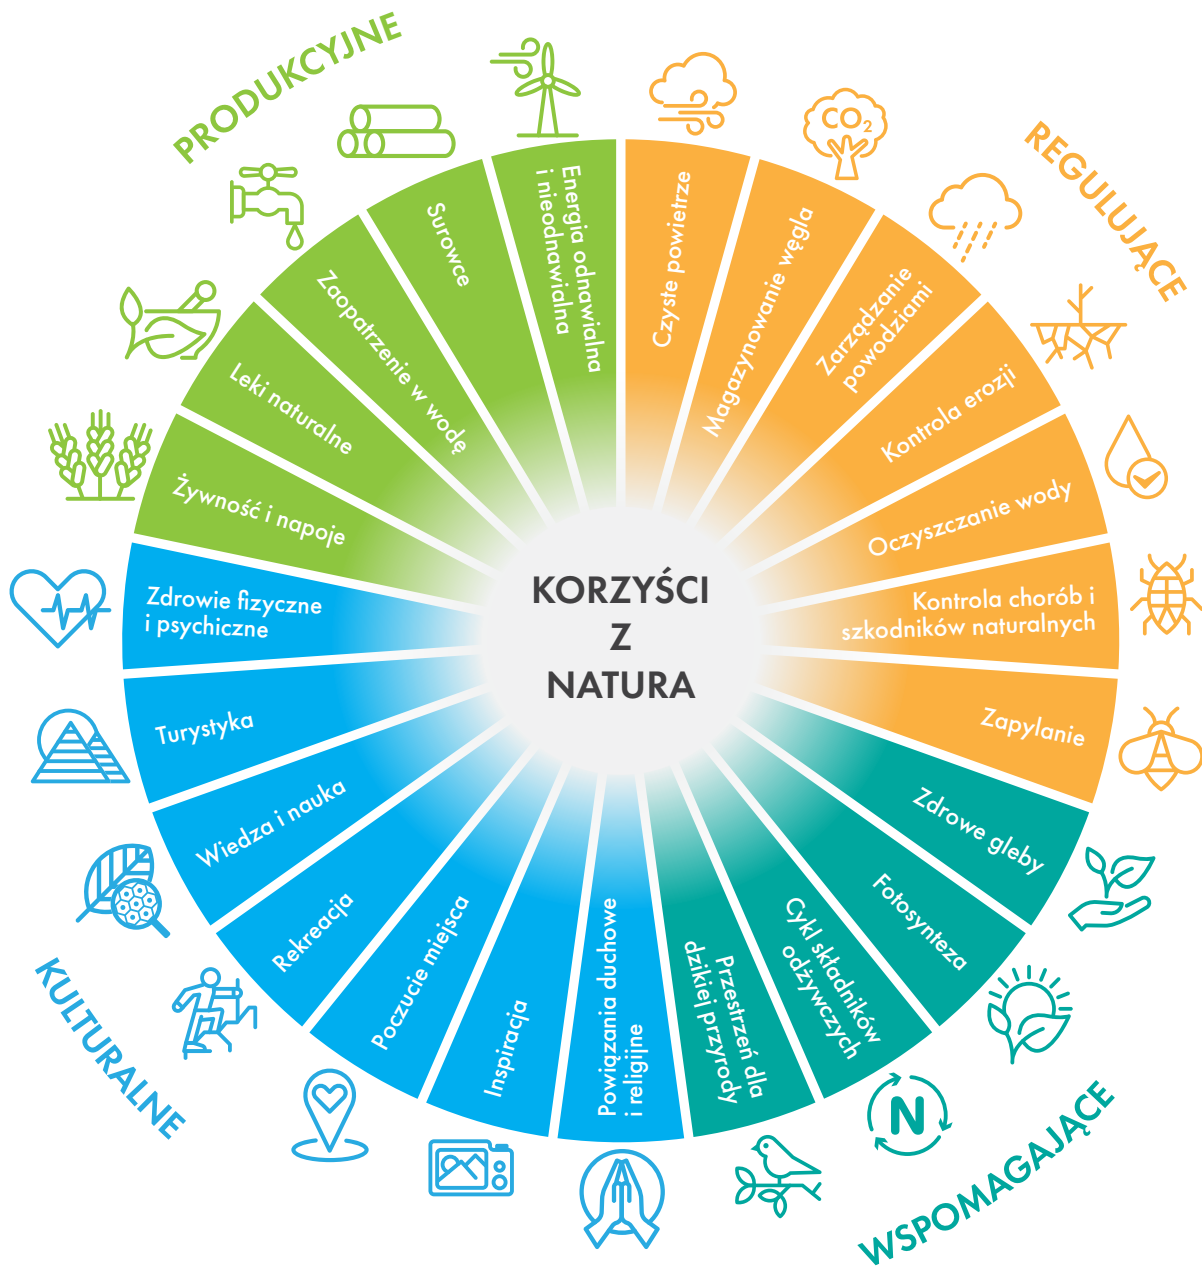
PRODUKCYJNE

REGULUJĄCE

KULTURALNE

WSPOMAGAJĄCE

KORZYŚCI Z NATURA

$CO_2$

N

Energia odnawialna i nieodnawialna

Surowce

Zaopatrzenie w wodę

Leki naturalne

Żywność i napoje

Czyste powietrze

Magazynowanie węgla

Zarządzanie powodziami

Kontrola erozji

Oczyszczanie wody

Kontrola chorób i szkodników naturalnych

Zapylanie

Zdrowe gleby

Fotosynteza

Cykl składników odżywczych

Przestrzeń dla dzikiej przyrody

Powiązania duchowe i religijne

Inspiracja

Poczucie miejsca

Rekreacja

Wiedza i nauka

Turystyka

Zdrowie fizyczne i psychiczne